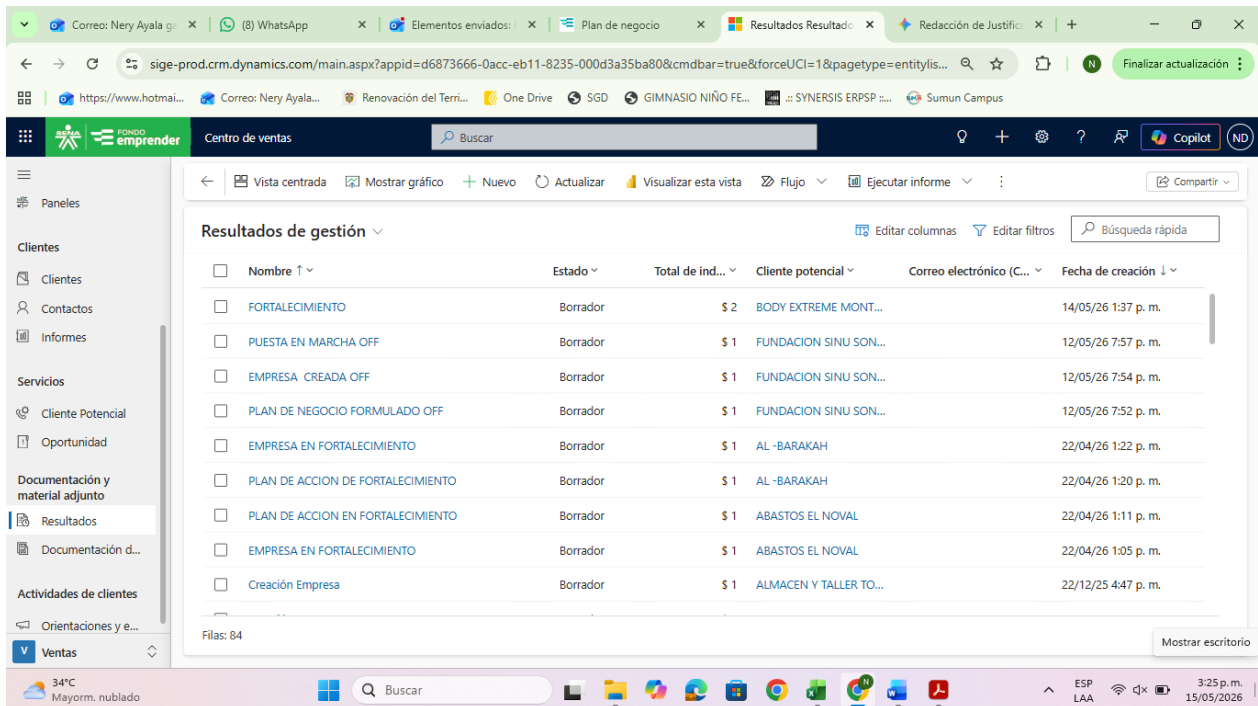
Correo: Nery Ayala ga × (8) WhatsApp × Elementos enviados: × Plan de negocio × Resultados Resultado × Redacción de Justific × +

sige-prod.crm.dynamics.com/main.aspx?appid=d6873666-0acc-eb11-8235-000d3a35ba80&cmdbar=true&forceUCI=1&pagetype=entitylis...

Finalizar actualización

https://www.hotmai... Correo: Nery Ayala... Renovación del Terri... One Drive SGD GIMNASIO NIÑO FE... :: SYNERSIS ERPSP ::... Sumun Campus

SENA FONDO emprender Centro de ventas Buscar Copilot ND

Paneles

Clientes
Clientes
Contactos
Informes

Servicios
Cliente Potencial
Oportunidad

Documentación y material adjunto
Resultados
Documentación d...

Actividades de clientes
Orientaciones y e...

V Ventas

Vista centrada Mostrar gráfico + Nuevo Actualizar Visualizar esta vista Flujo Ejecutar informe Compartir

Resultados de gestión

Editar columnas Editar filtros Búsqueda rápida

| Nombre ↑ | Estado | Total de ind... | Cliente potencial | Correo electrónico (C... | Fecha de creación ↓ |
|---|---|---|---|---|---|
| FORTALECIMIENTO | Borrador | $ 2 | BODY EXTREME MONT... | | 14/05/26 1:37 p. m. |
| PUESTA EN MARCHA OFF | Borrador | $ 1 | FUNDACION SINU SON... | | 12/05/26 7:57 p. m. |
| EMPRESA CREADA OFF | Borrador | $ 1 | FUNDACION SINU SON... | | 12/05/26 7:54 p. m. |
| PLAN DE NEGOCIO FORMULADO OFF | Borrador | $ 1 | FUNDACION SINU SON... | | 12/05/26 7:52 p. m. |
| EMPRESA EN FORTALECIMIENTO | Borrador | $ 1 | AL -BARAKAH | | 22/04/26 1:22 p. m. |
| PLAN DE ACCION DE FORTALECIMIENTO | Borrador | $ 1 | AL -BARAKAH | | 22/04/26 1:20 p. m. |
| PLAN DE ACCION EN FORTALECIMIENTO | Borrador | $ 1 | ABASTOS EL NOVAL | | 22/04/26 1:11 p. m. |
| EMPRESA EN FORTALECIMIENTO | Borrador | $ 1 | ABASTOS EL NOVAL | | 22/04/26 1:05 p. m. |
| Creación Empresa | Borrador | $ 1 | ALMACEN Y TALLER TO... | | 22/12/25 4:47 p. m. |

Filas: 84

Mostrar escritorio

34°C Mayorm. nublado Buscar ESP LAA 3:25 p. m. 15/05/2026